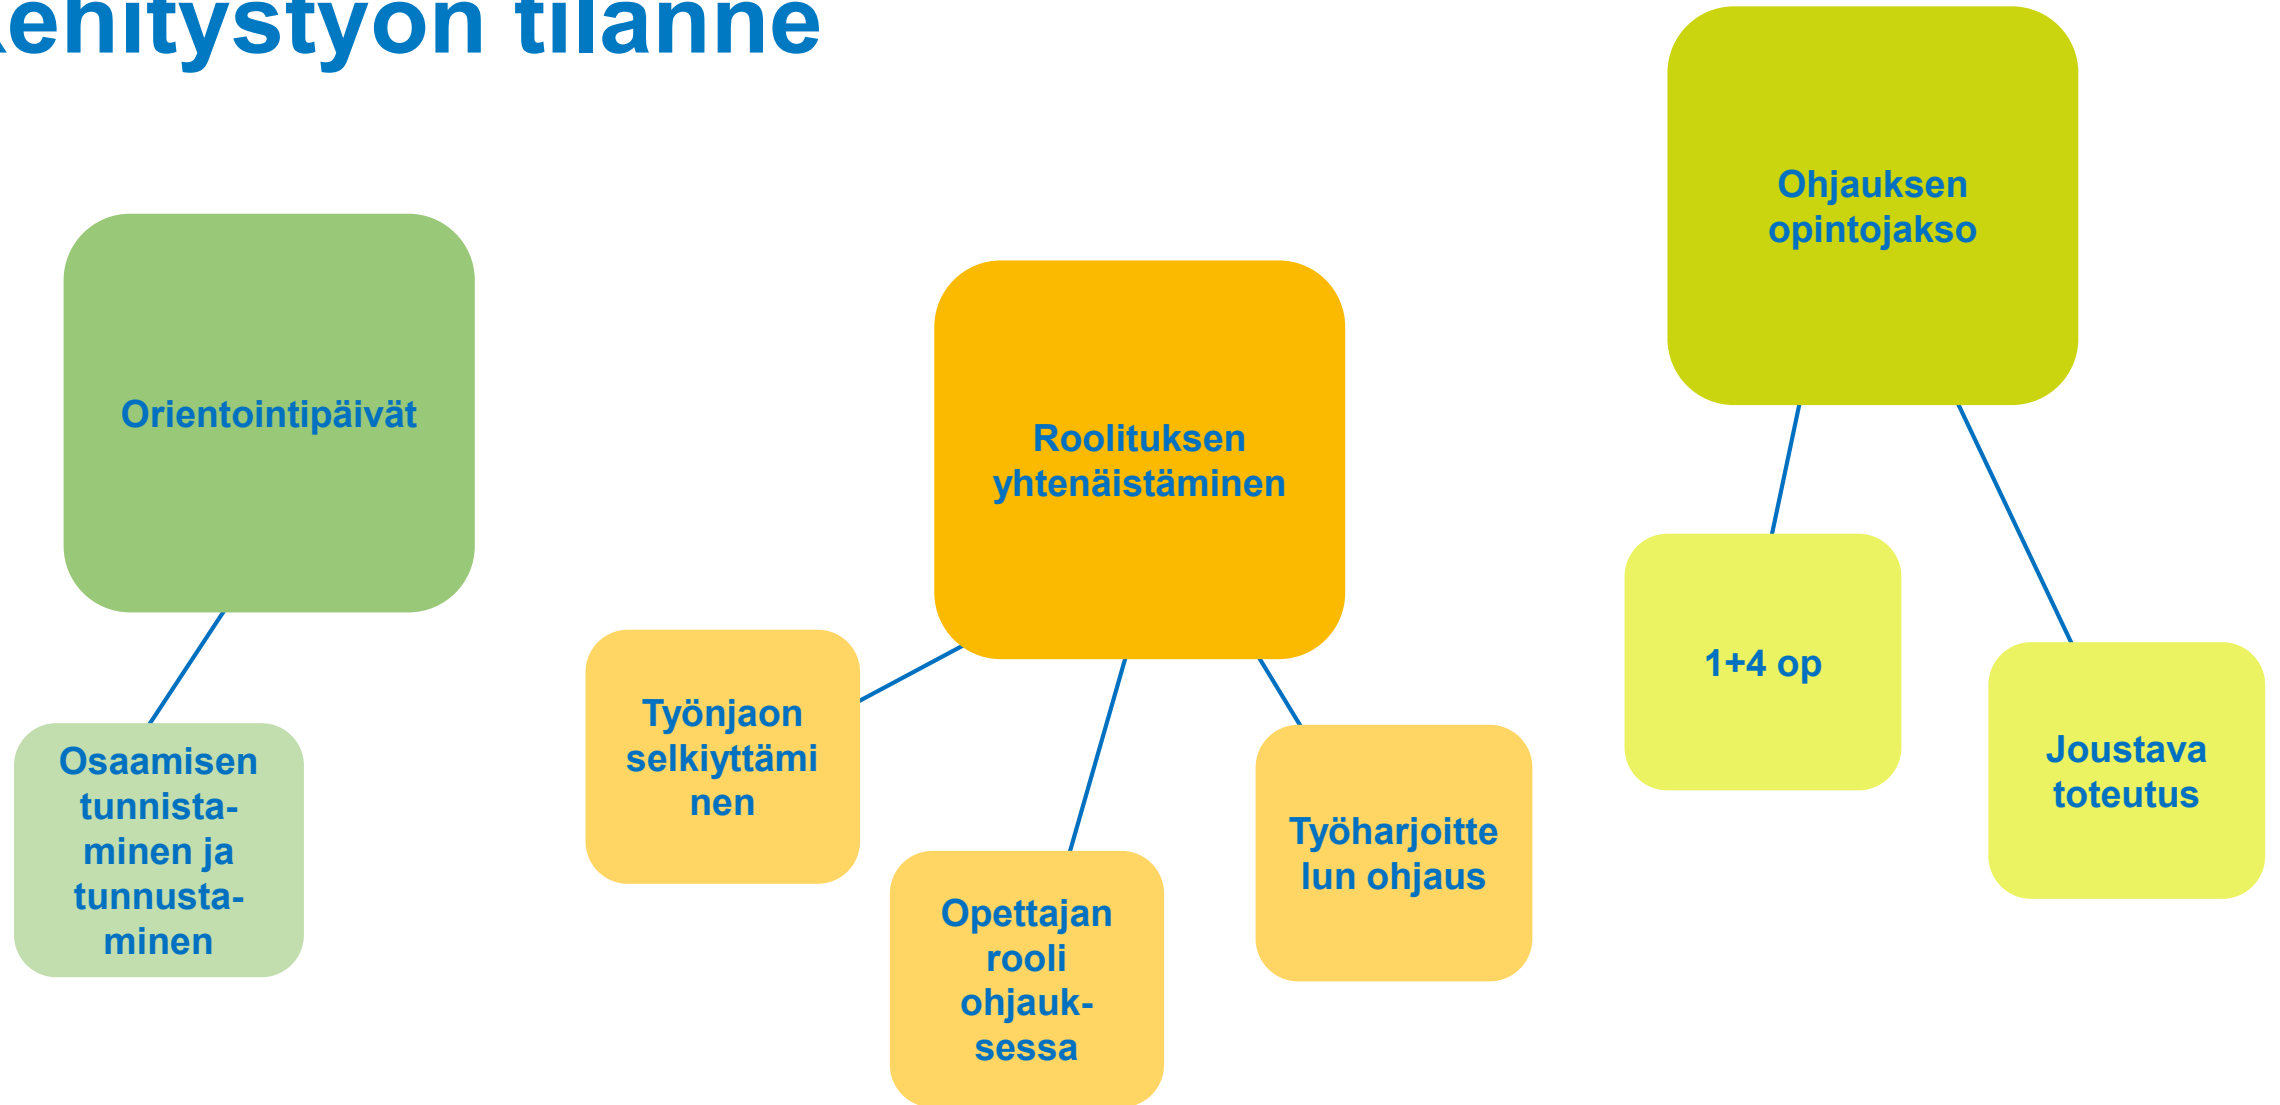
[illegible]ehitystyön tilanne

Orientointipäivät

Osaamisen tunnistaminen ja tunnustaminen

Roolituksen yhtenäistäminen

Työnjaon selkiyttäminen

Opettajan rooli ohjauksessa

Työharjoittelun ohjaus

Ohjauksen opintojakso

1+4 op

Joustava toteutus